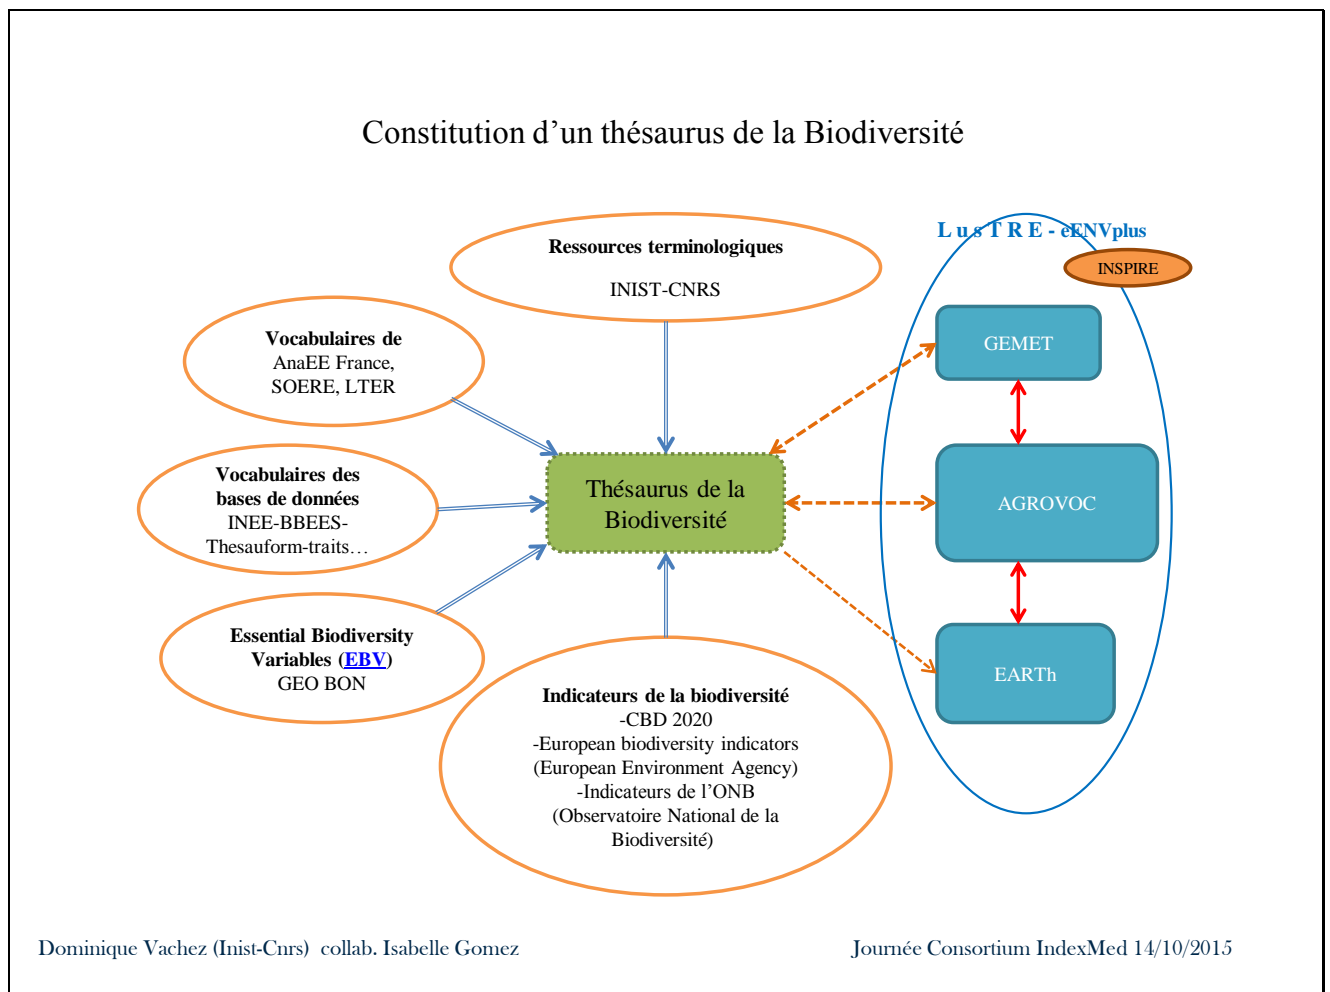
Constitution d’un thésaurus de la Biodiversité

Ressources terminologiques

INIST-CNRS

L u s T R E - eENVplus

INSPIRE

Vocabulaires de AnaEE France, SOERE, LTER

GEMET

Vocabulaires des bases de données INEE-BBEES-Thesauform-traits…

Thésaurus de la Biodiversité

AGROVOC

Essential Biodiversity Variables (EBV) GEO BON

EARTh

Indicateurs de la biodiversité
-CBD 2020
-European biodiversity indicators (European Environment Agency)
-Indicateurs de l’ONB (Observatoire National de la Biodiversité)

Dominique Vachez (Inist-Cnrs) collab. Isabelle Gomez

Journée Consortium IndexMed 14/10/2015